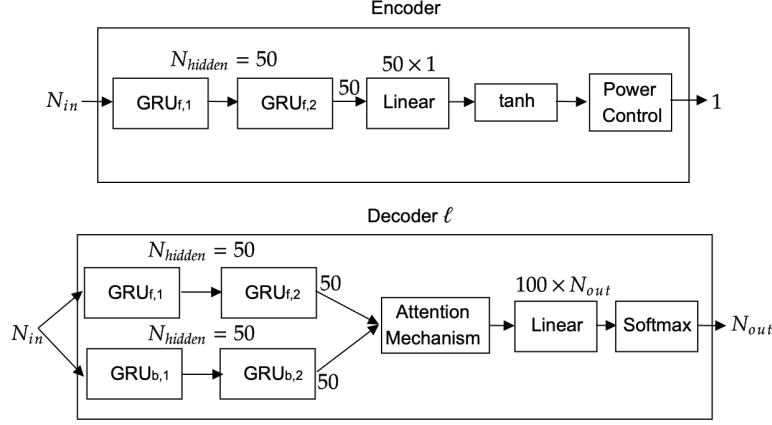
Encoder

$N_{hidden} = 50$

$50 \times 1$

$N_{in}$

GRU$_{f,1}$

GRU$_{f,2}$

50

Linear

tanh

Power Control

1

Decoder $\ell$

$N_{hidden} = 50$

GRU$_{f,1}$

GRU$_{f,2}$

50

$100 \times N_{out}$

$N_{in}$

$N_{hidden} = 50$

Attention Mechanism

Linear

Softmax

$N_{out}$

GRU$_{b,1}$

GRU$_{b,2}$

50